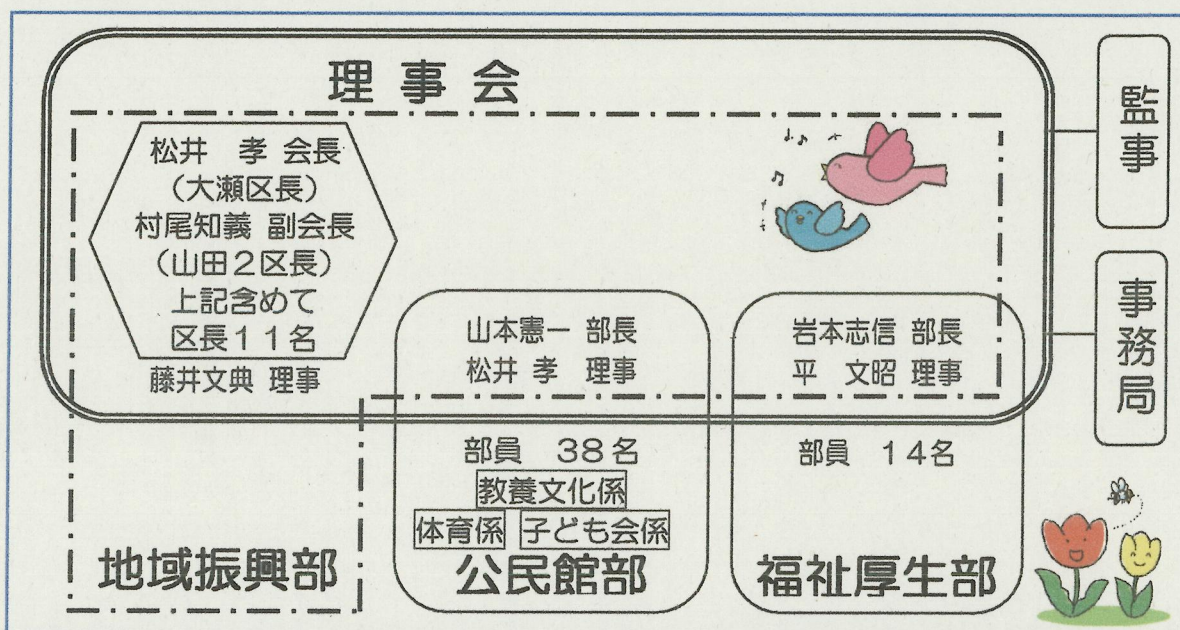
理事会

松井　孝 会長
（大瀬区長）
村尾知義 副会長
（山田２区長）
上記含めて
区長１１名

藤井文典 理事

山本憲一 部長
松井 孝　理事

岩本志信 部長
平　文昭 理事

監事

事務局

部員　38名
教養文化係
体育係　子ども会係
公民館部

部員　14名
福祉厚生部

地域振興部